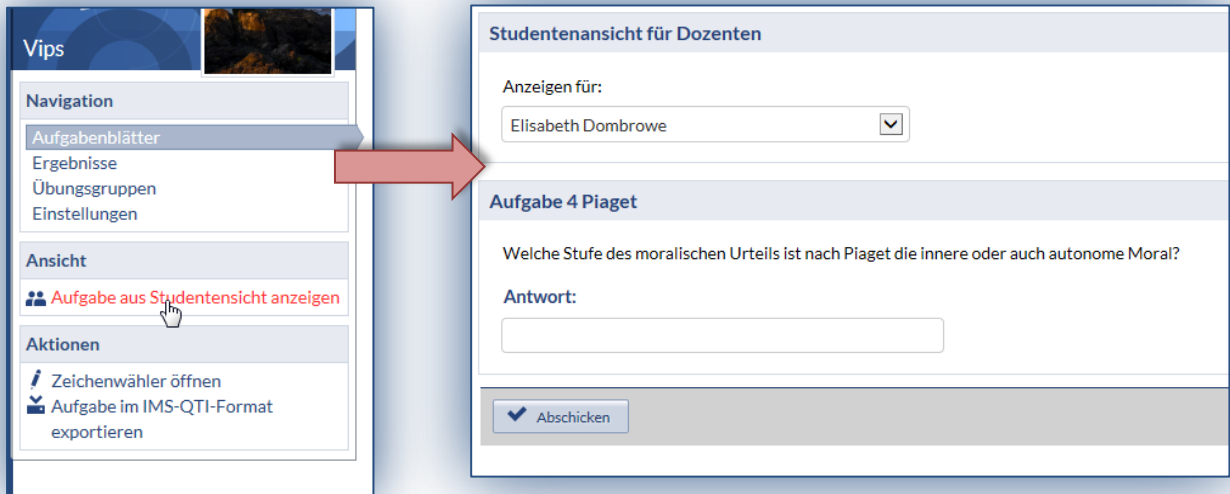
Vips

Navigation

Aufgabenblätter
Ergebnisse
Übungsgruppen
Einstellungen

Ansicht

Aufgabe aus Studentensicht anzeigen

Aktionen

Zeichenwähler öffnen
Aufgabe im IMS-QTI-Format exportieren

Studentenansicht für Dozenten

Anzeigen für:

Elisabeth Dombrowe

Aufgabe 4 Piaget

Welche Stufe des moralischen Urteils ist nach Piaget die innere oder auch autonome Moral?

Antwort:

Abschicken